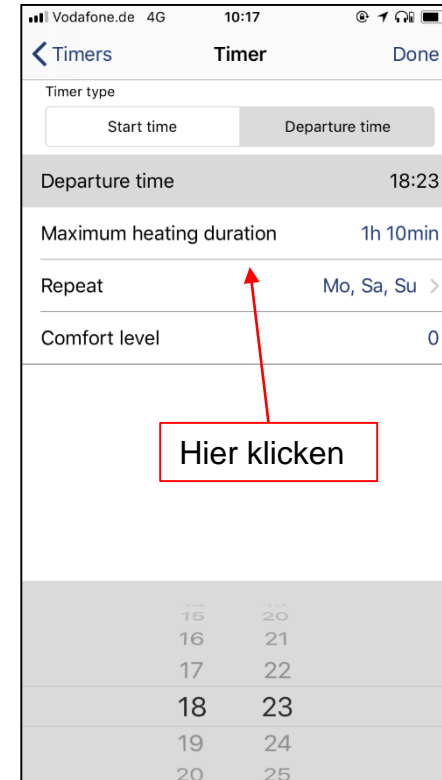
Vodafone.de 4G 10:17

Timers Timer Done

Timer type

Start time Departure time

Departure time 18:23

Maximum heating duration 1h 10min

Repeat Mo, Sa, Su

Comfort level 0

Hier klicken

15 20
16 21
17 22
18 23
19 24
20 25